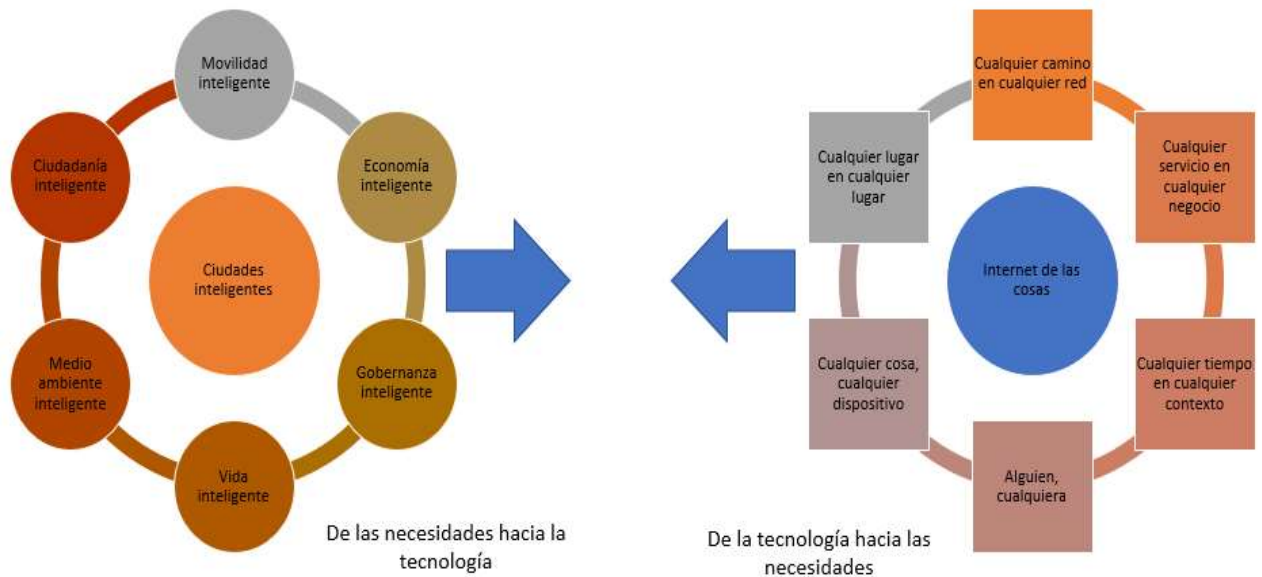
Movilidad inteligente

Ciudadanía inteligente

Economía inteligente

Ciudades inteligentes

Medio ambiente inteligente

Gobernanza inteligente

Vida inteligente

De las necesidades hacia la tecnología

Cualquier camino en cualquier red

Cualquier lugar en cualquier lugar

Cualquier servicio en cualquier negocio

Internet de las cosas

Cualquier cosa, cualquier dispositivo

Cualquier tiempo en cualquier contexto

Alguien, cualquiera

De la tecnología hacia las necesidades